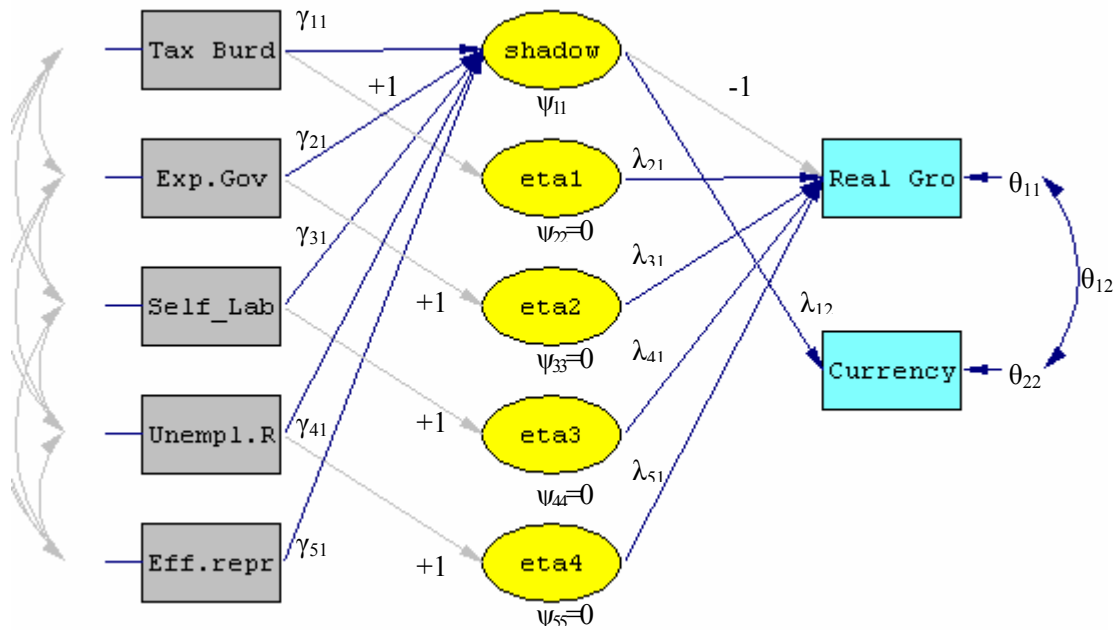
Tax Burd
$\gamma_{11}$
+1
$\gamma_{21}$
Exp.Gov
$\gamma_{31}$
Self_Lab
Unempl.R
$\gamma_{41}$
Eff.repr
$\gamma_{51}$
shadow
$\psi_{11}$
eta1
$\psi_{22}=0$
+1
eta2
$\psi_{33}=0$
+1
eta3
$\psi_{44}=0$
+1
eta4
$\psi_{55}=0$
-1
$\lambda_{21}$
$\lambda_{31}$
$\lambda_{41}$
$\lambda_{51}$
$\lambda_{12}$
Real Gro
$\theta_{11}$
$\theta_{12}$
Currency
$\theta_{22}$